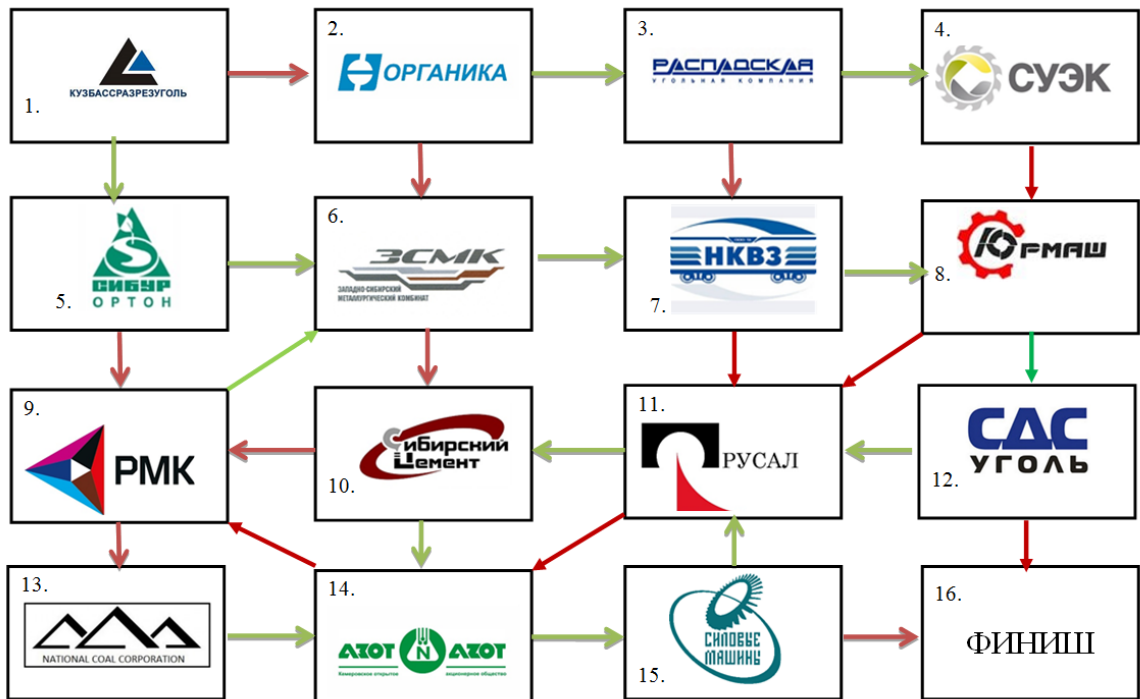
1.
КУЗБАССРАЗРЕЗУГОЛЬ

2.
ОРГАНИКА

3.
РАСПАДСКАЯ
угольная компания

4.
СУЭК

5.
СИБУР
ОРТОН

6.
ЗСМК
ЗАПАДНО-СИБИРСКИЙ МЕТАЛЛУРГИЧЕСКИЙ КОМБИНАТ

7.
НКВЗ

8.
ЮРМАШ

9.
РМК

10.
Сибирский Цемент

11.
РУСАЛ

12.
СДС
УГОЛЬ

13.
NATIONAL COAL CORPORATION

14.
АЗОТ N АЗОТ
Кемеровское открытое акционерное общество

15.
СИЛОВЫЕ МАШИНЫ

16.
ФИНИШ